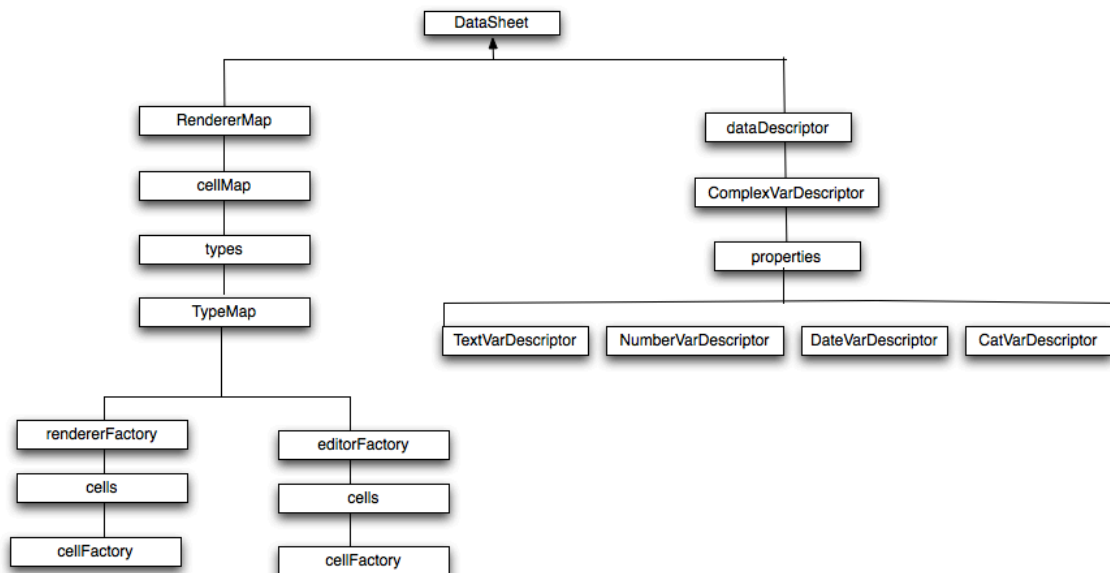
DataSheet

RendererMap

cellMap

types

TypeMap

rendererFactory

cells

cellFactory

editorFactory

cells

cellFactory

dataDescriptor

ComplexVarDescriptor

properties

TextVarDescriptor

NumberVarDescriptor

DateVarDescriptor

CatVarDescriptor